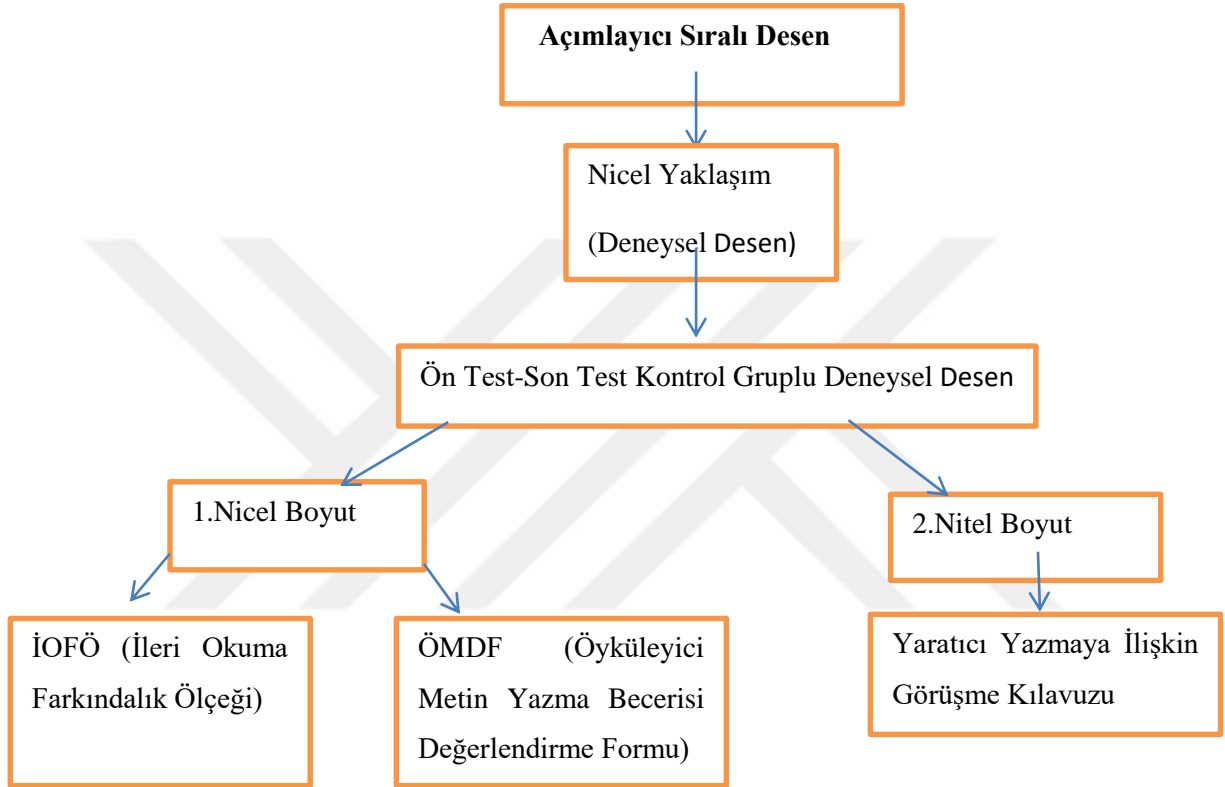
Açımlayıcı Sıralı Desen

Nicel Yaklaşım

(Deneysel Desen)

Ön Test-Son Test Kontrol Gruplu Deneysel Desen

1.Nicel Boyut

2.Nitel Boyut

İOFÖ (İleri Okuma Farkındalık Ölçeği)

ÖMDF (Öyküleyici Metin Yazma Becerisi Değerlendirme Formu)

Yaratıcı Yazmaya İlişkin Görüşme Kılavuzu